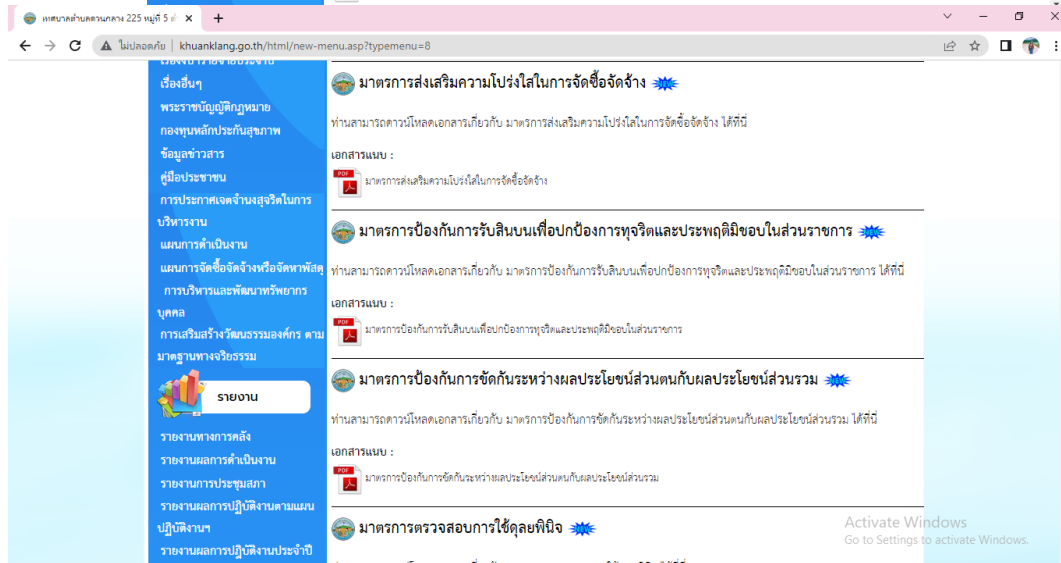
เทศบาลตำบลควนกลาง 225 หมู่ที่ 5 ต่

ไม่ปลอดภัย | khuanklang.go.th/html/new-menu.asp?typemenu=8

เรื่องอื่นๆ
พระราชบัญญัติกฎหมาย
กองทุนหลักประกันสุขภาพ
ข้อมูลข่าวสาร
คู่มือประชาชน
การประกาศเจตจำนงสุจริตในการบริหารงาน
แผนการดำเนินงาน
แผนการจัดซื้อจัดจ้างหรือจัดหาพัสดุ
การบริหารและพัฒนาทรัพยากรบุคคล
การเสริมสร้างวัฒนธรรมองค์กร ตามมาตรฐานทางจริยธรรม

รายงาน

รายงานทางการคลัง
รายงานผลการดำเนินงาน
รายงานการประชุมสภา
รายงานผลการปฏิบัติงานตามแผนปฏิบัติงานฯ
รายงานผลการปฏิบัติงานประจำปี

มาตรการส่งเสริมความโปร่งใสในการจัดซื้อจัดจ้าง NEW

ท่านสามารถดาวน์โหลดเอกสารเกี่ยวกับ มาตรการส่งเสริมความโปร่งใสในการจัดซื้อจัดจ้าง ได้ที่นี่

เอกสารแนบ :

PDF มาตรการส่งเสริมความโปร่งใสในการจัดซื้อจัดจ้าง

มาตรการป้องกันการรับสินบนเพื่อปกป้องการทุจริตและประพฤติมิชอบในส่วนราชการ NEW

ท่านสามารถดาวน์โหลดเอกสารเกี่ยวกับ มาตรการป้องกันการรับสินบนเพื่อปกป้องการทุจริตและประพฤติมิชอบในส่วนราชการ ได้ที่นี่

เอกสารแนบ :

PDF มาตรการป้องกันการรับสินบนเพื่อปกป้องการทุจริตและประพฤติมิชอบในส่วนราชการ

มาตรการป้องกันการขัดกันระหว่างผลประโยชน์ส่วนตนกับผลประโยชน์ส่วนรวม NEW

ท่านสามารถดาวน์โหลดเอกสารเกี่ยวกับ มาตรการป้องกันการขัดกันระหว่างผลประโยชน์ส่วนตนกับผลประโยชน์ส่วนรวม ได้ที่นี่

เอกสารแนบ :

PDF มาตรการป้องกันการขัดกันระหว่างผลประโยชน์ส่วนตนกับผลประโยชน์ส่วนรวม

มาตรการตรวจสอบการใช้ดุลยพินิจ NEW

Activate Windows
Go to Settings to activate Windows.